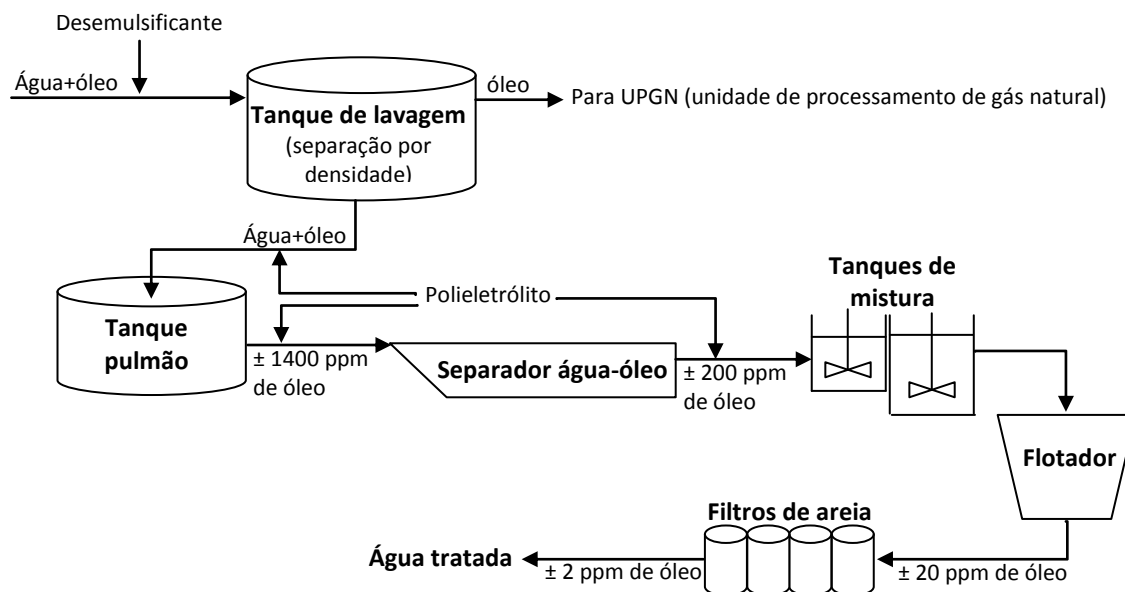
Desemulsificante

Água+óleo

óleo

Para UPGN (unidade de processamento de gás natural)

Tanque de lavagem
(separação por densidade)

Água+óleo

Tanque pulmão

Polieletrólito

Tanques de mistura

± 1400 ppm de óleo

Separador água-óleo

± 200 ppm de óleo

Flotador

Filtros de areia

Água tratada

± 2 ppm de óleo

± 20 ppm de óleo